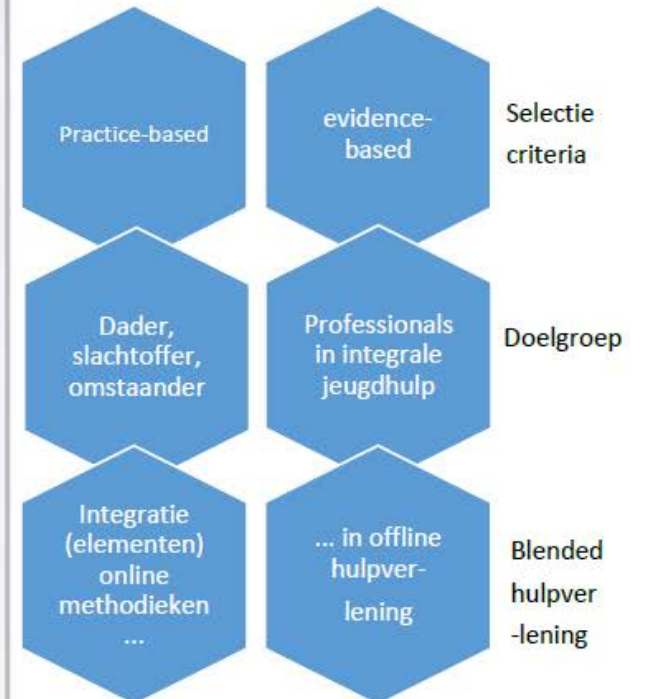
Practice-based

evidence-based

Selectie criteria

Dader, slachtoffer, omstaander

Professionals in integrale jeugdhulp

Doelgroep

Integratie (elementen) online methodieken …

… in offline hulpverlening

Blended hulpver -lening